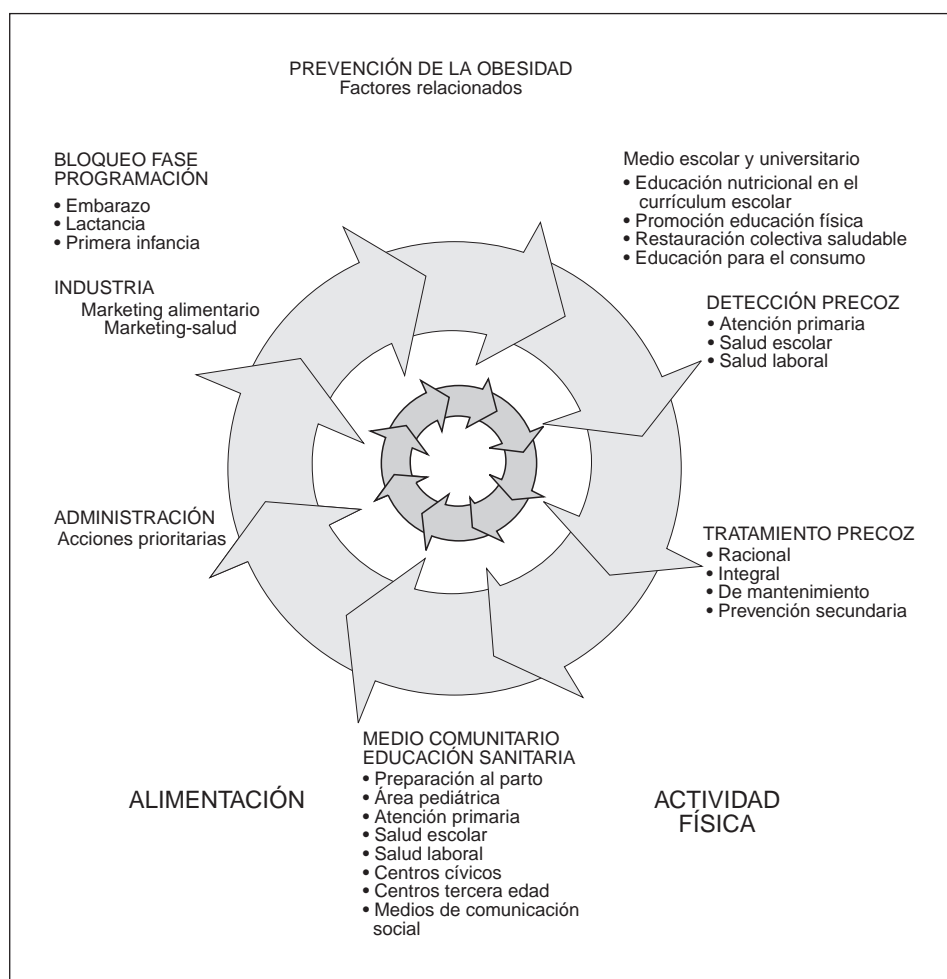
PREVENCIÓN DE LA OBESIDAD
Factores relacionados

BLOQUEO FASE PROGRAMACIÓN
• Embarazo
• Lactancia
• Primera infancia

Medio escolar y universitario
• Educación nutricional en el currículum escolar
• Promoción educación física
• Restauración colectiva saludable
• Educación para el consumo

INDUSTRIA
Marketing alimentario
Marketing-salud

DETECCIÓN PRECOZ
• Atención primaria
• Salud escolar
• Salud laboral

ADMINISTRACIÓN
Acciones prioritarias

TRATAMIENTO PRECOZ
• Racional
• Integral
• De mantenimiento
• Prevención secundaria

MEDIO COMUNITARIO
EDUCACIÓN SANITARIA
• Preparación al parto
• Área pediátrica
• Atención primaria
• Salud escolar
• Salud laboral
• Centros cívicos
• Centros tercera edad
• Medios de comunicación social

ALIMENTACIÓN

ACTIVIDAD FÍSICA